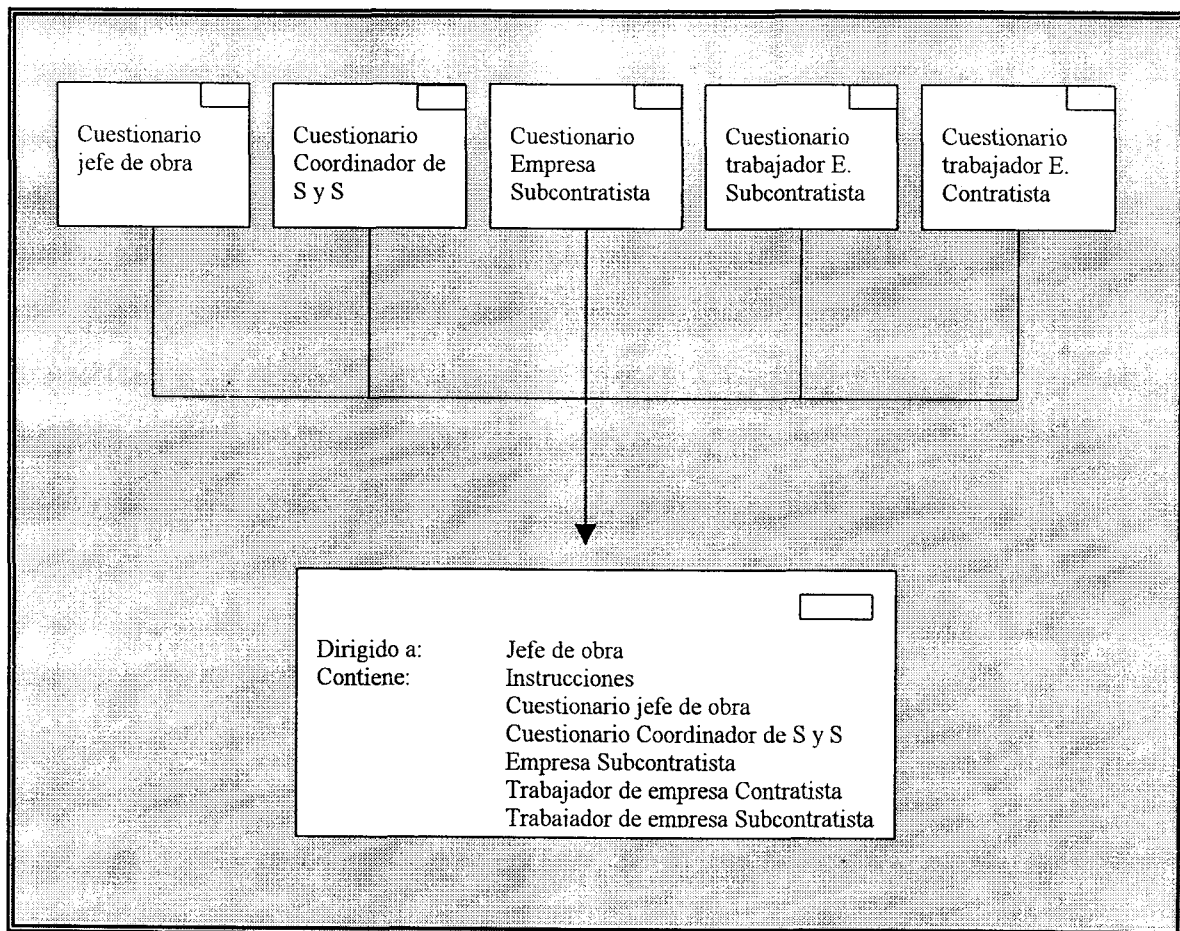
Cuestionario jefe de obra

Cuestionario Coordinador de S y S

Cuestionario Empresa Subcontratista

Cuestionario trabajador E. Subcontratista

Cuestionario trabajador E. Contratista

| | |
|---|---|
| Dirigido a: | Jefe de obra |
| Contiene: | Instrucciones |
| | Cuestionario jefe de obra |
| | Cuestionario Coordinador de S y S |
| | Empresa Subcontratista |
| | Trabajador de empresa Contratista |
| | Trabajador de empresa Subcontratista |